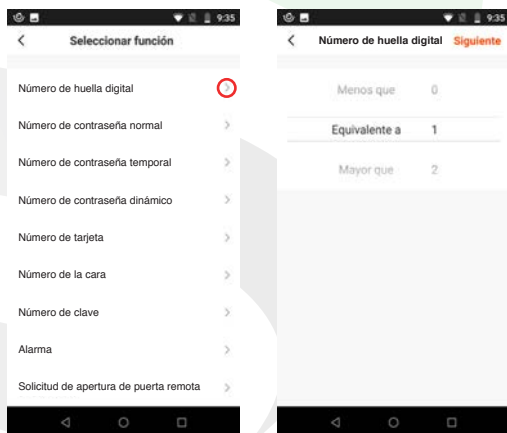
9:35

<

Seleccionar función

Número de huella digital >

Número de contraseña normal >

Número de contraseña temporal >

Número de contraseña dinámico >

Número de tarjeta >

Número de la cara >

Número de clave >

Alarma >

Solicitud de apertura de puerta remota >

9:35

<

Número de huella digital Siguiente

Menos que 0

Equivalente a 1

Mayor que 2